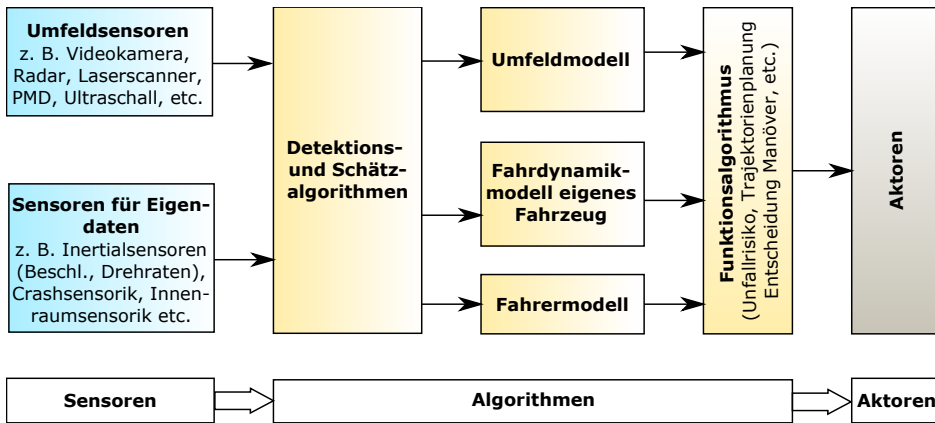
**Umfeldsensoren**
z. B. Videokamera, Radar, Laserscanner, PMD, Ultraschall, etc.

**Sensoren für Eigendaten**
z. B. Inertialsensoren (Beschl., Drehraten), Crashsensorik, Innenraumsensorik etc.

**Detektions- und Schätzalgorithmen**

**Umfeldmodell**

**Fahrdynamikmodell eigenes Fahrzeug**

**Fahrermodell**

**Funktionsalgorithmus**
(Unfallrisiko, Trajektorienplanung Entscheidung Manöver, etc.)

**Aktoren**

**Sensoren**

**Algorithmen**

**Aktoren**